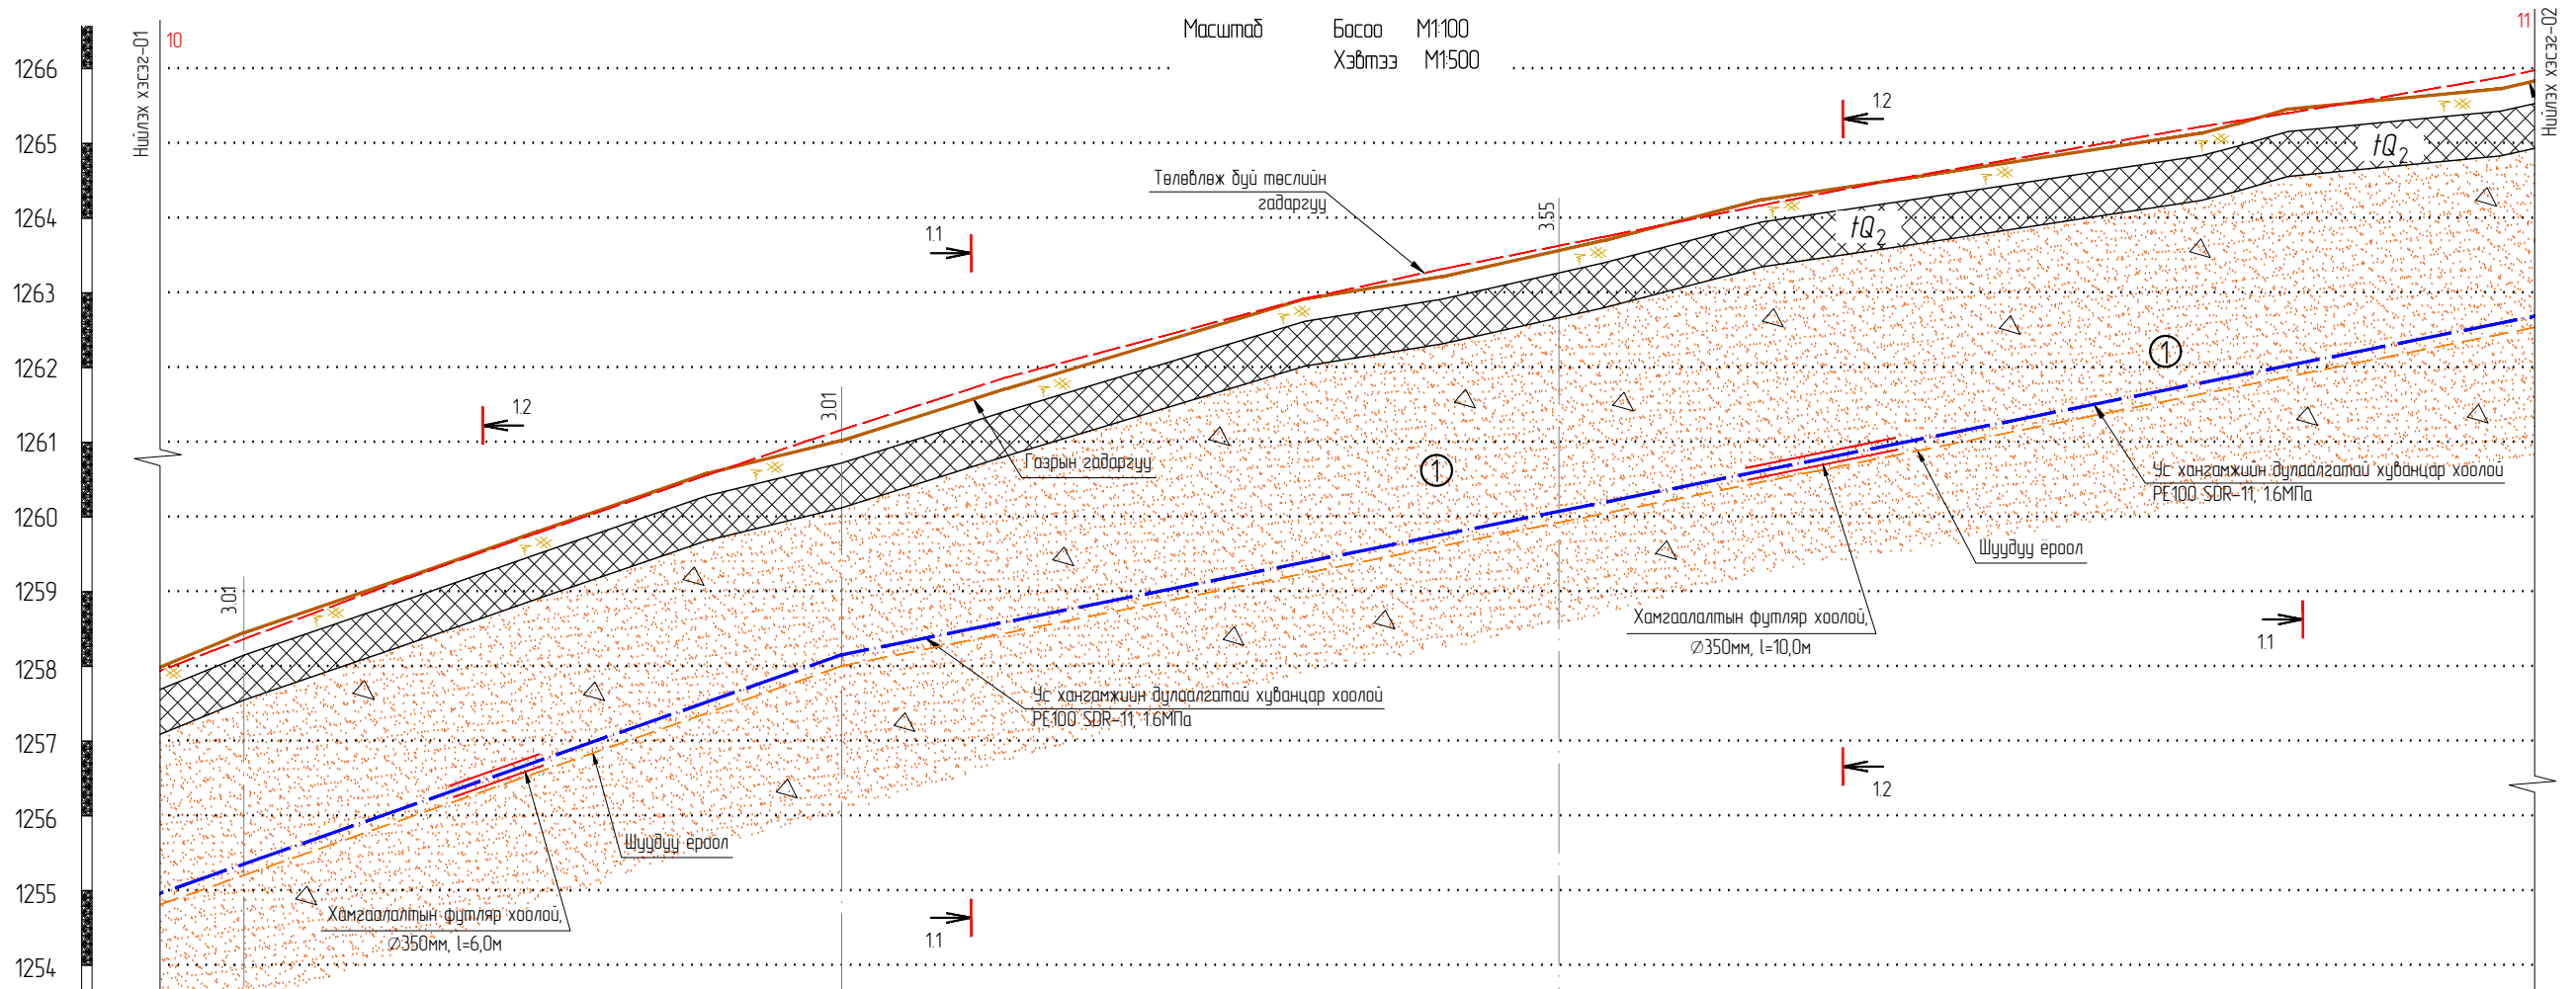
Масштаб Босоо М1:100
Хэвтээ М1:500

Нийлэх хэсэг-01
10
11
Нийлэх хэсэг-02

1266
1265
1264
1263
1262
1261
1260
1259
1258
1257
1256
1255
1254

Төлөвлөж буй төслийн гадаргуу
Газрын гадаргуу
1.1
1.2
3.01
3.01
3.55
$tQ_2$
$tQ_2$
1
1
Ус хангамжийн дулаалгатай хуванцар хоолой PE100 SDR-11, 1.6МПа
Ус хангамжийн дулаалгатай хуванцар хоолой PE100 SDR-11, 1.6МПа
Шуудуу ёроол
Шуудуу ёроол
Хамгаалалтын футляр хоолой, ∅350мм, l=10,0м
Хамгаалалтын футляр хоолой, ∅350мм, l=6,0м
1.1
1.2
1.1